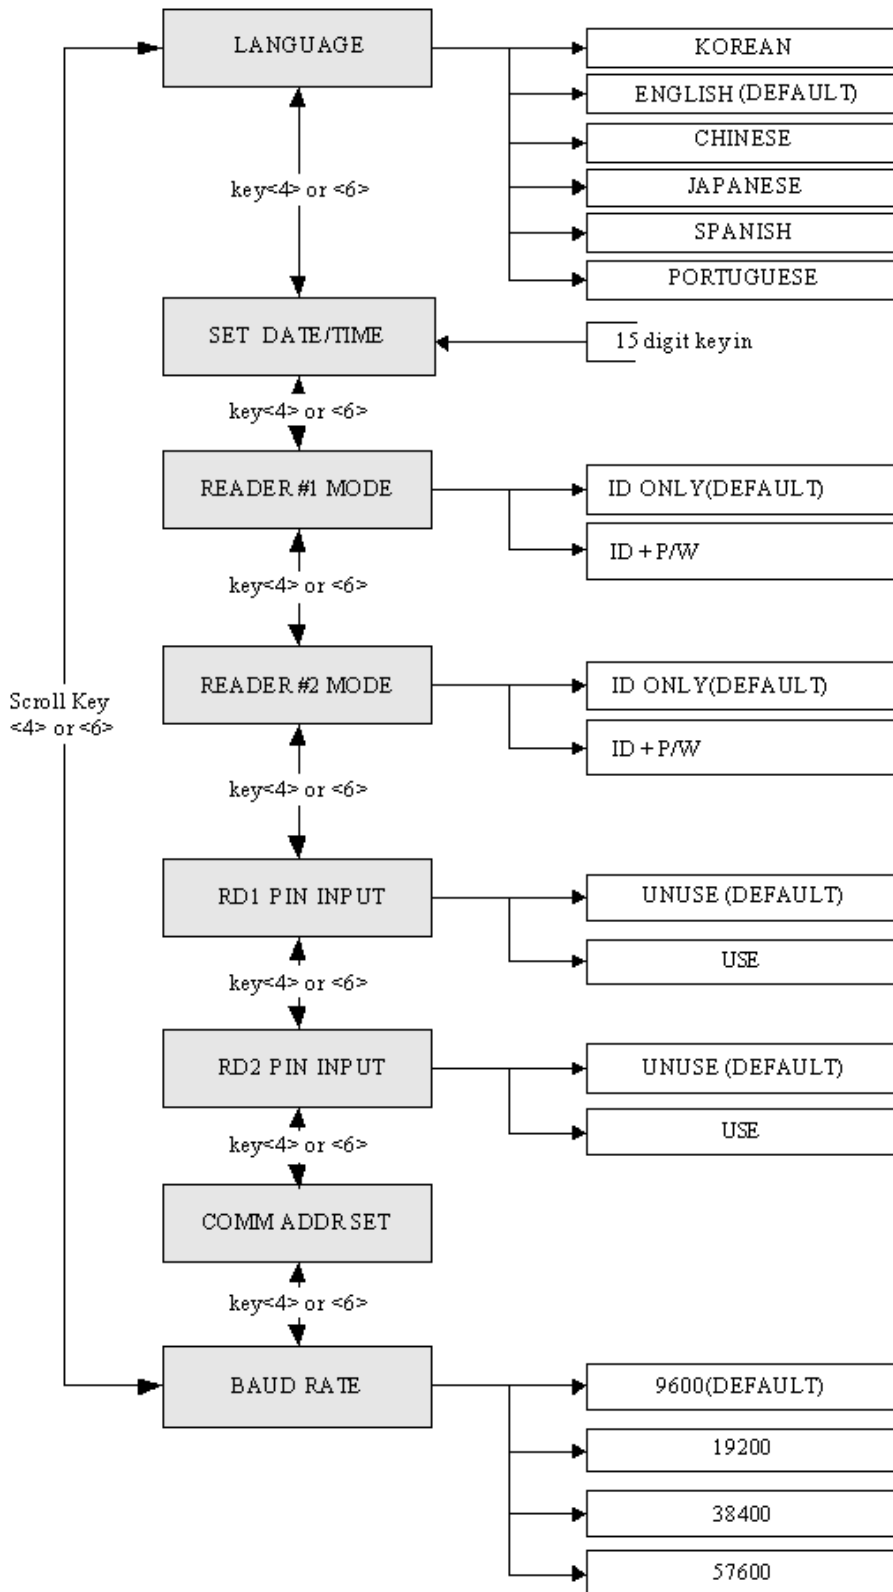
LANGUAGE

KOREAN

ENGLISH (DEFAULT)

CHINESE

JAPANESE

SPANISH

PORTUGUESE

key<4> or <6>

SET DATE/TIME

15 digit keyin

key<4> or <6>

READER #1 MODE

ID ONLY(DEFAULT)

ID + P/W

key<4> or <6>

Scroll Key <4> or <6>

READER #2 MODE

ID ONLY(DEFAULT)

ID + P/W

key<4> or <6>

RD1 PIN INPUT

UNUSE (DEFAULT)

USE

key<4> or <6>

RD2 PIN INPUT

UNUSE (DEFAULT)

USE

key<4> or <6>

COMM ADDR SET

key<4> or <6>

BAUD RATE

9600(DEFAULT)

19200

38400

57600